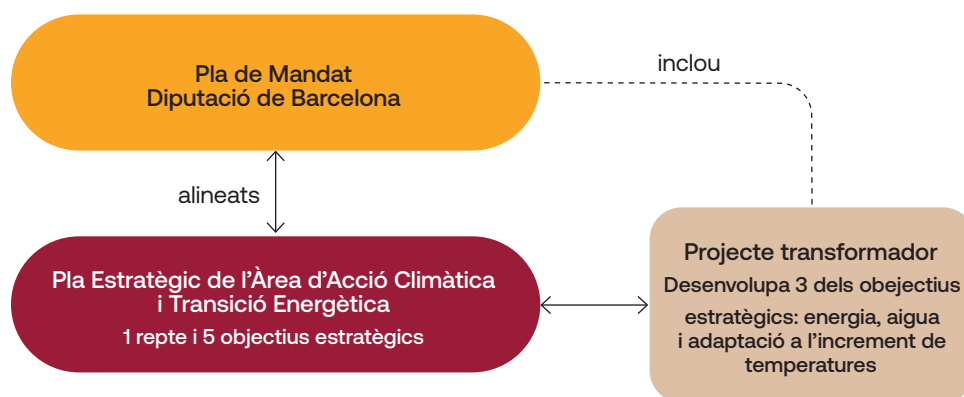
Pla de Mandat
Diputació de Barcelona

inclou

alineats

Pla Estratègic de l'Àrea d'Acció Climàtica i Transició Energètica
1 repte i 5 objectius estratègics

Projecte transformador
Desenvolupa 3 dels obejectius estratègics: energia, aigua i adaptació a l'increment de temperatures